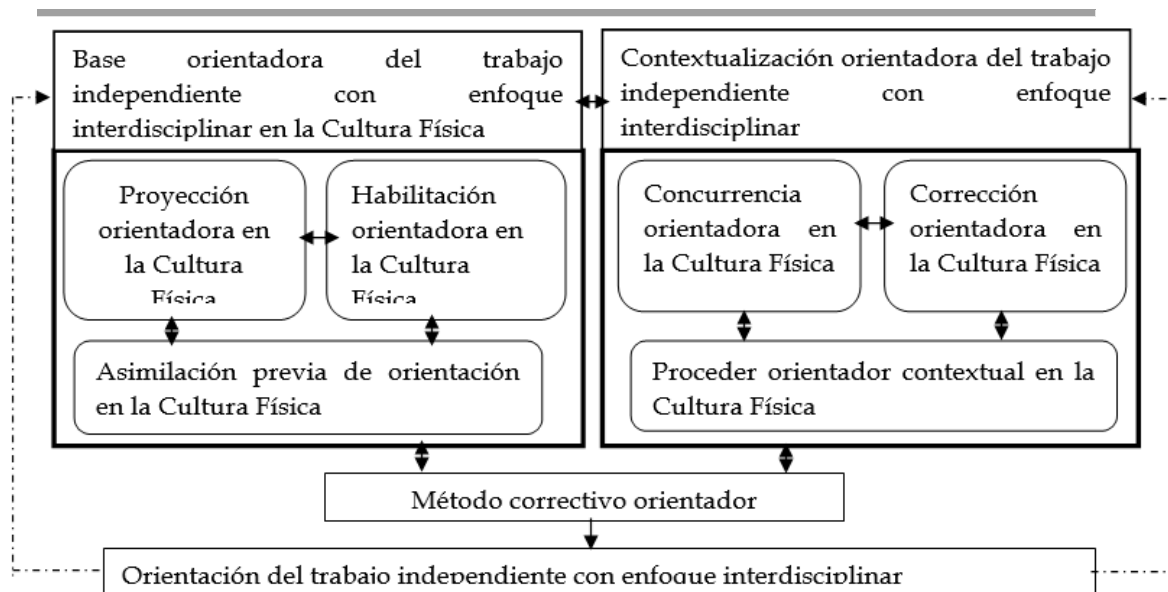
Base orientadora del trabajo independiente con enfoque interdisciplinar en la Cultura Física

Contextualización orientadora del trabajo independiente con enfoque interdisciplinar

Proyección orientadora en la Cultura Física

Habilitación orientadora en la Cultura Física

Concurrencia orientadora en la Cultura Física

Corrección orientadora en la Cultura Física

Asimilación previa de orientación en la Cultura Física

Proceder orientador contextual en la Cultura Física

Método correctivo orientador

Orientación del trabajo independiente con enfoque interdisciplinar